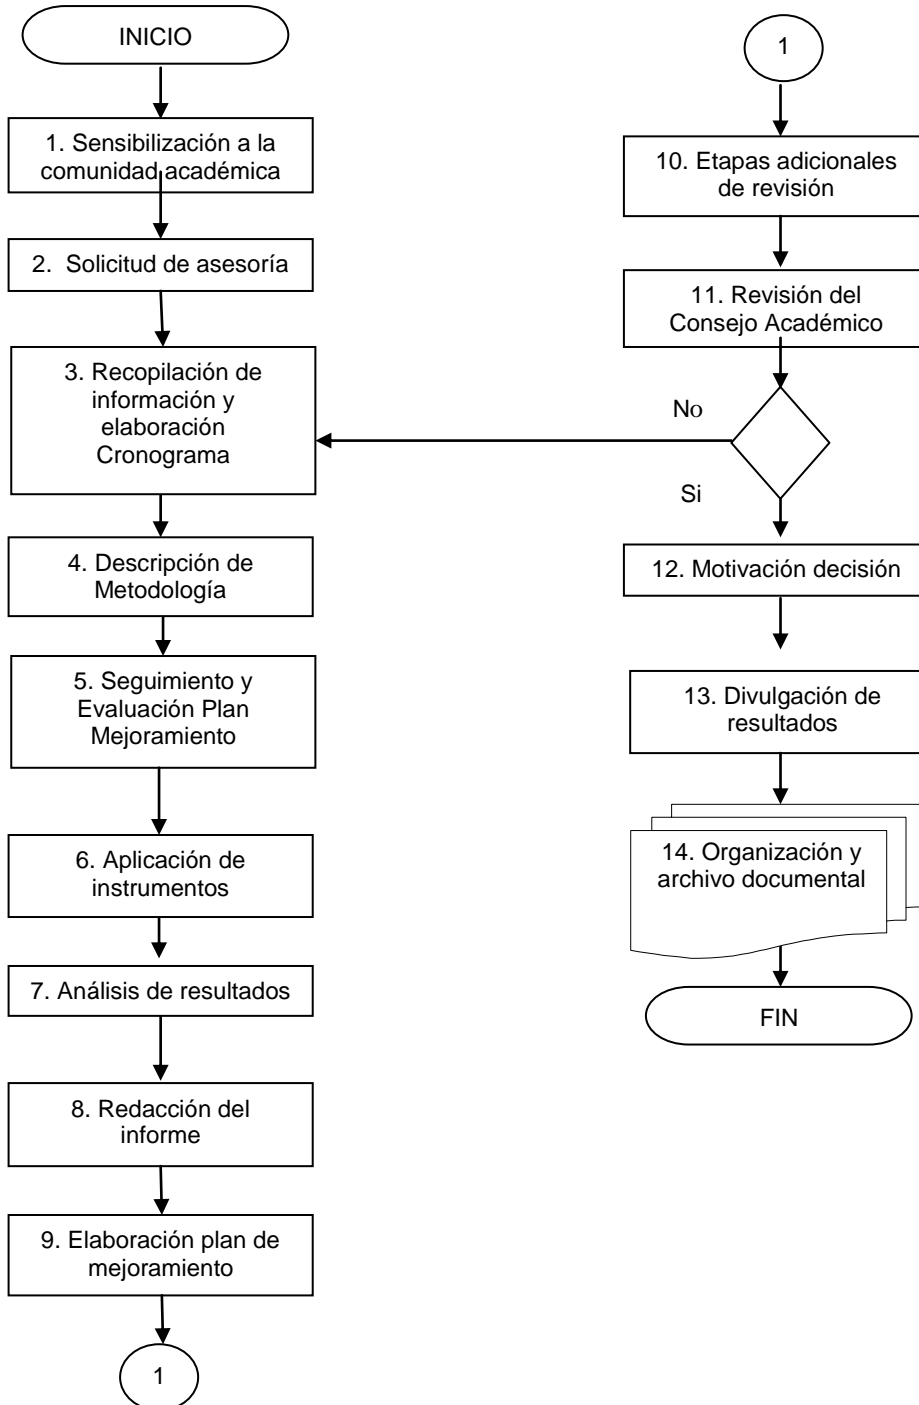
INICIO

1. Sensibilización a la comunidad académica

2. Solicitud de asesoría

3. Recopilación de información y elaboración Cronograma

4. Descripción de Metodología

5. Seguimiento y Evaluación Plan Mejoramiento

6. Aplicación de instrumentos

7. Análisis de resultados

8. Redacción del informe

9. Elaboración plan de mejoramiento

1

1

10. Etapas adicionales de revisión

11. Revisión del Consejo Académico

No

Si

12. Motivación decisión

13. Divulgación de resultados

14. Organización y archivo documental

FIN